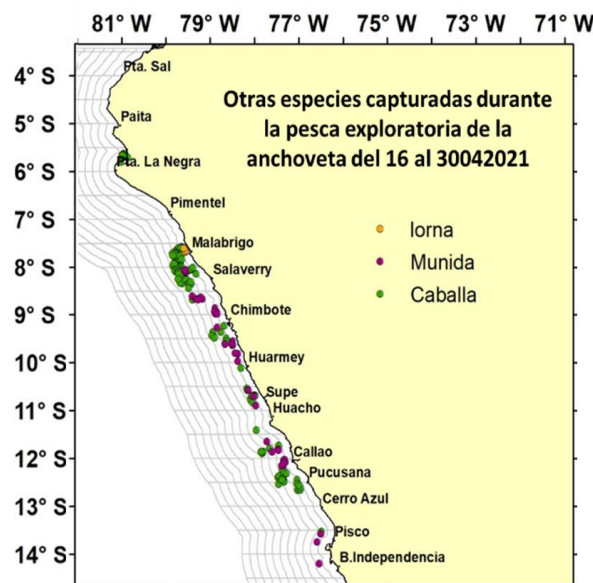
81° W 79° W 77° W 75° W 73° W 71° W

4° S
5° S
6° S
7° S
8° S
9° S
10° S
11° S
12° S
13° S
14° S

Otras especies capturadas durante la pesca exploratoria de la anchoveta del 16 al 30042021

lorna
Munida
Caballa

Pta. Sal
Paita
Pta. La Negra
Pimentel
Malabrigo
Salaverry
Chimbote
Huarmey
Supe
Huacho
Callao
Pucusana
Cerro Azul
Pisco
B.Independencia